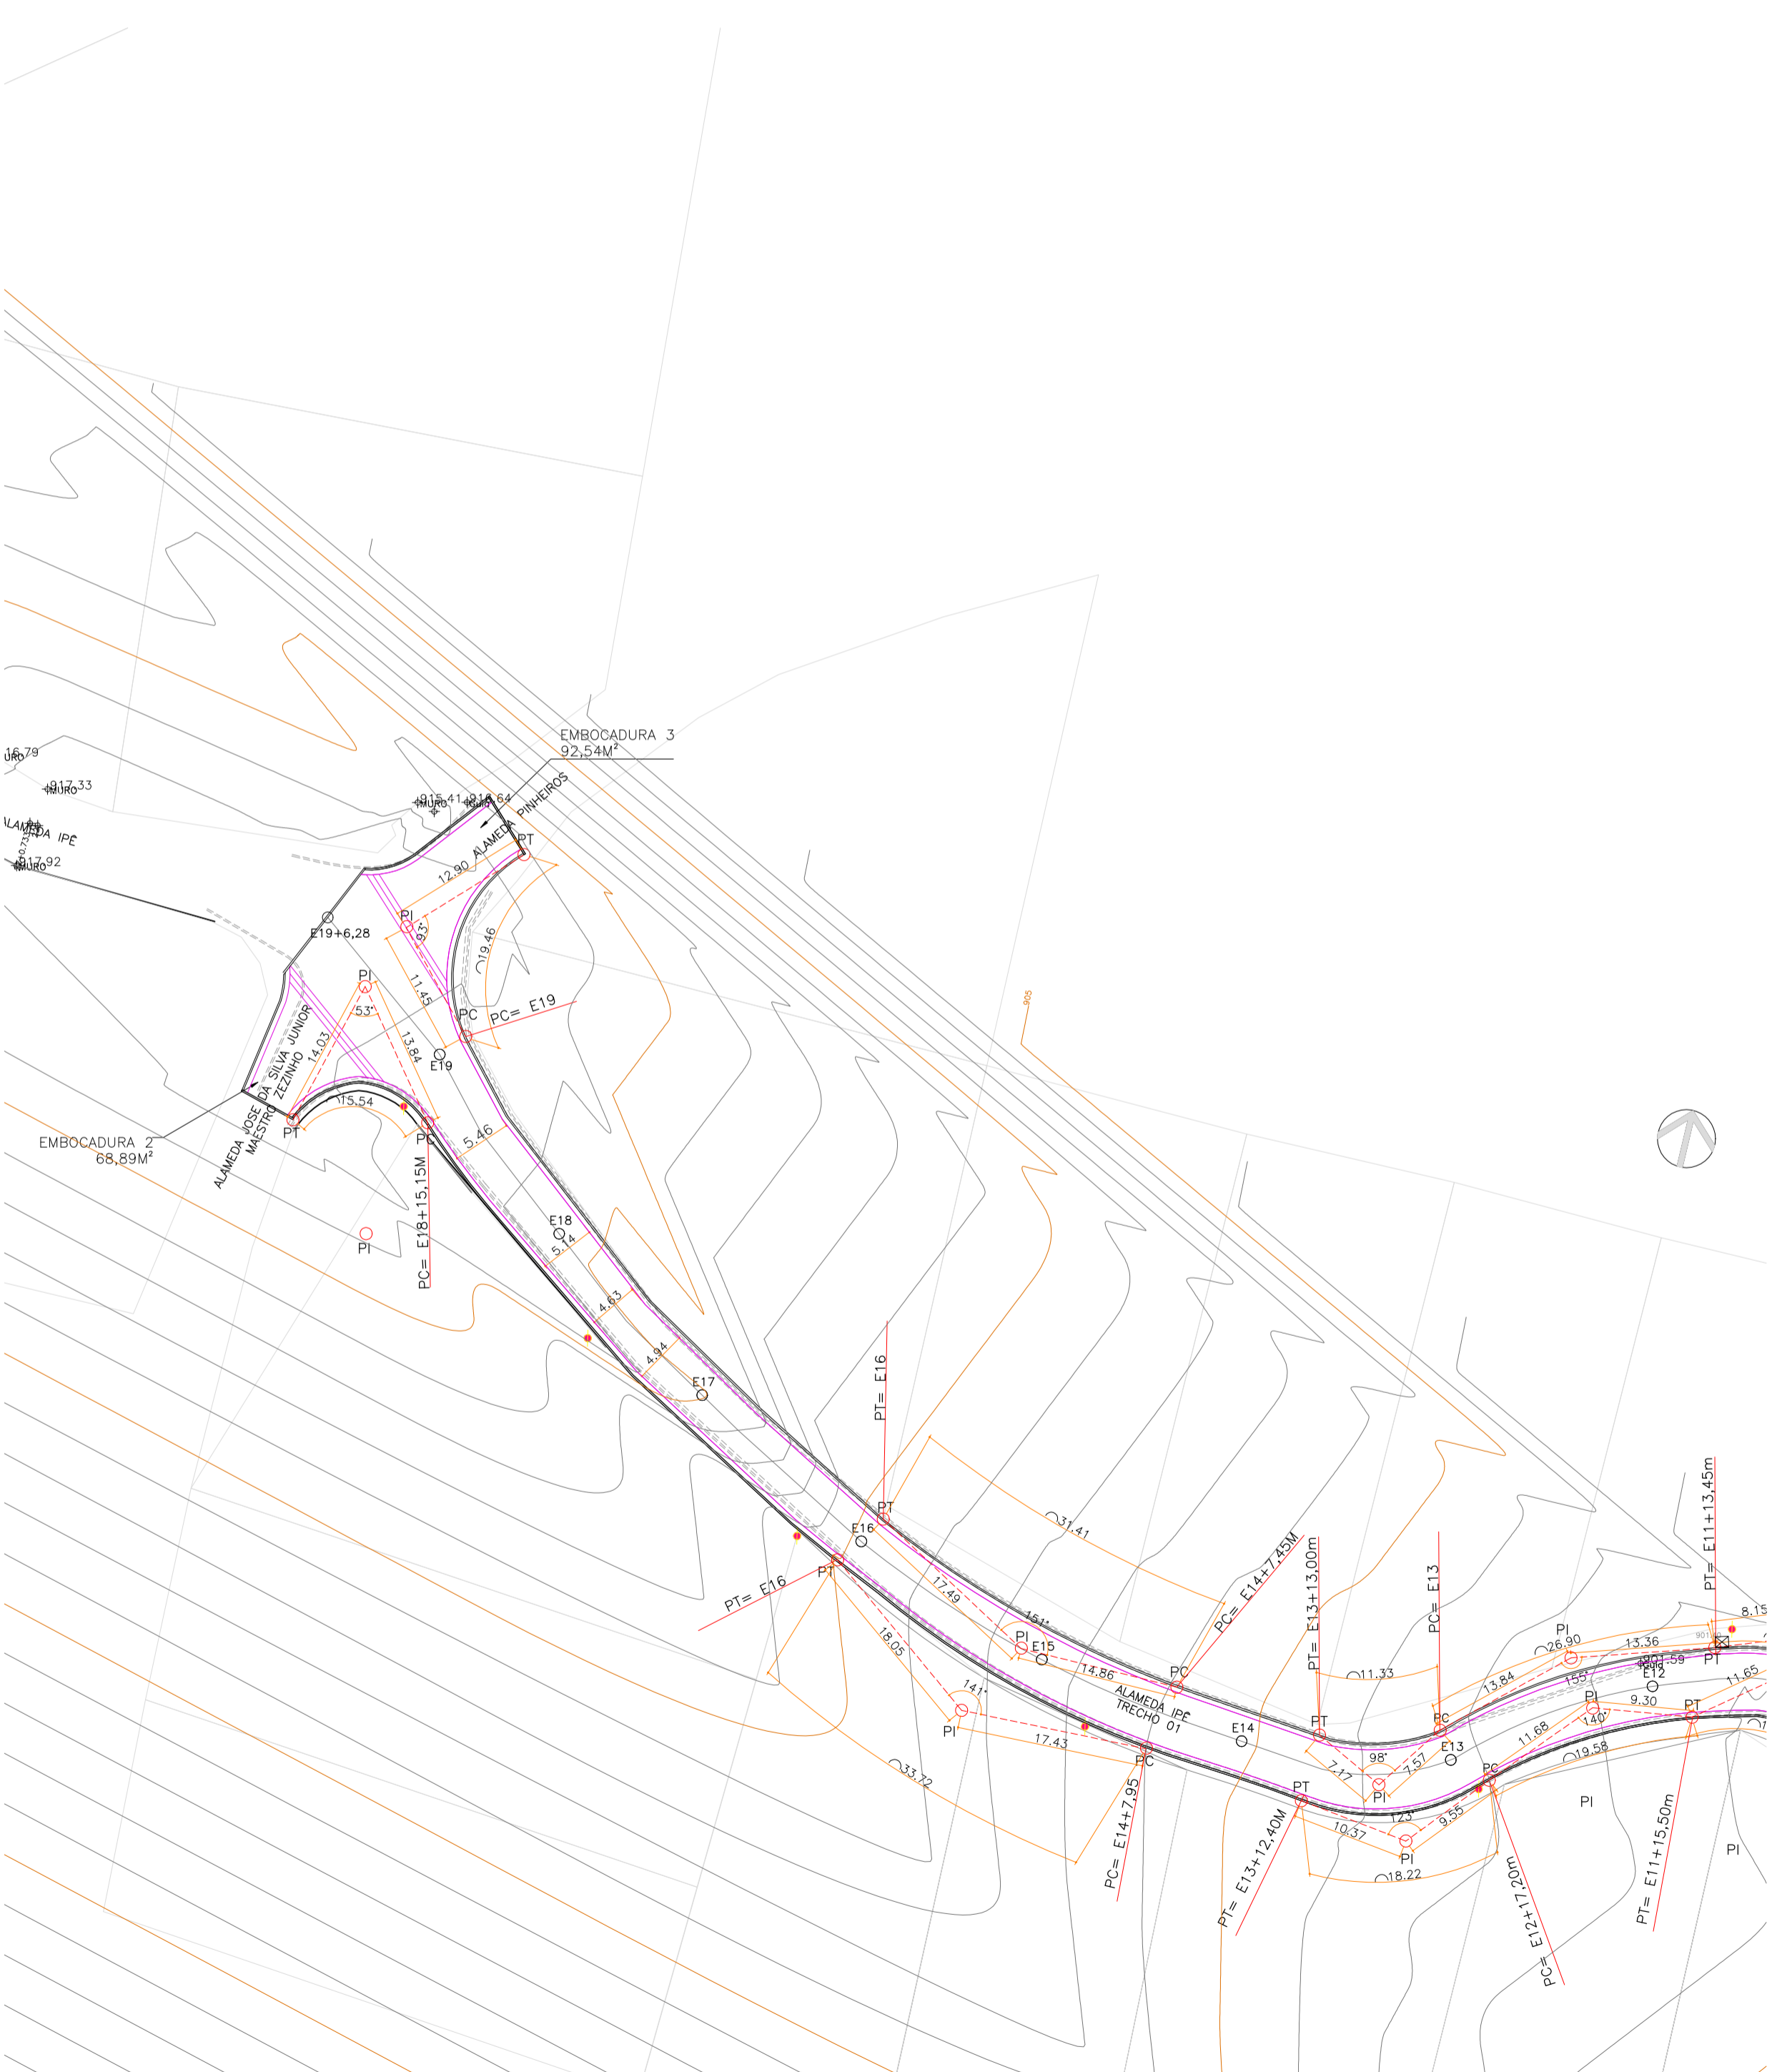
EMBOCADURA 3
92,54M²

16,79
URO
917,33
MURO
915,41 916,64
MURO MURO
ALAMEDA PINHEIROS
ALAMEDA IPE
917,92
MURO
PT
12,90
PI
93°
E19+6,28
19,46
PI
53°
11,45
PC
PC= E19
14,03
13,84
E19
ALAMEDA JOSE DA SILVA JUNIOR
MAESTRO ZEZINHO
15,54
PT
PC
EMBOCADURA 2
68,89M²
5,46
PC= E18+15,15M
PI
E18
5,14
4,63
4,94
E17
PT= E16
905
PT
E16
31,41
PT
PT= E16
17,49
18,05
151°
PI
E15
14,86
PC
PC= E14+7,45M
141°
PI
17,43
33,72
ALAMEDA IPE
TRECHO 01
PC
PC= E14+7,95
E14
PT
PT= E13+13,00m
11,33
PT= E13+12,40M
PT
7,12
98°
PI
7,57
PC
PC= E13
E13
10,37
123°
PI
9,55
18,22
PC
PC= E12+17,20m
PI
26,90
13,84
155°
PI
13,36
901,59
E12
9,30
140°
11,68
19,58
PI
PT
PT= E11+13,45m
8,15
11,65
PT
PT= E11+15,50m
PI